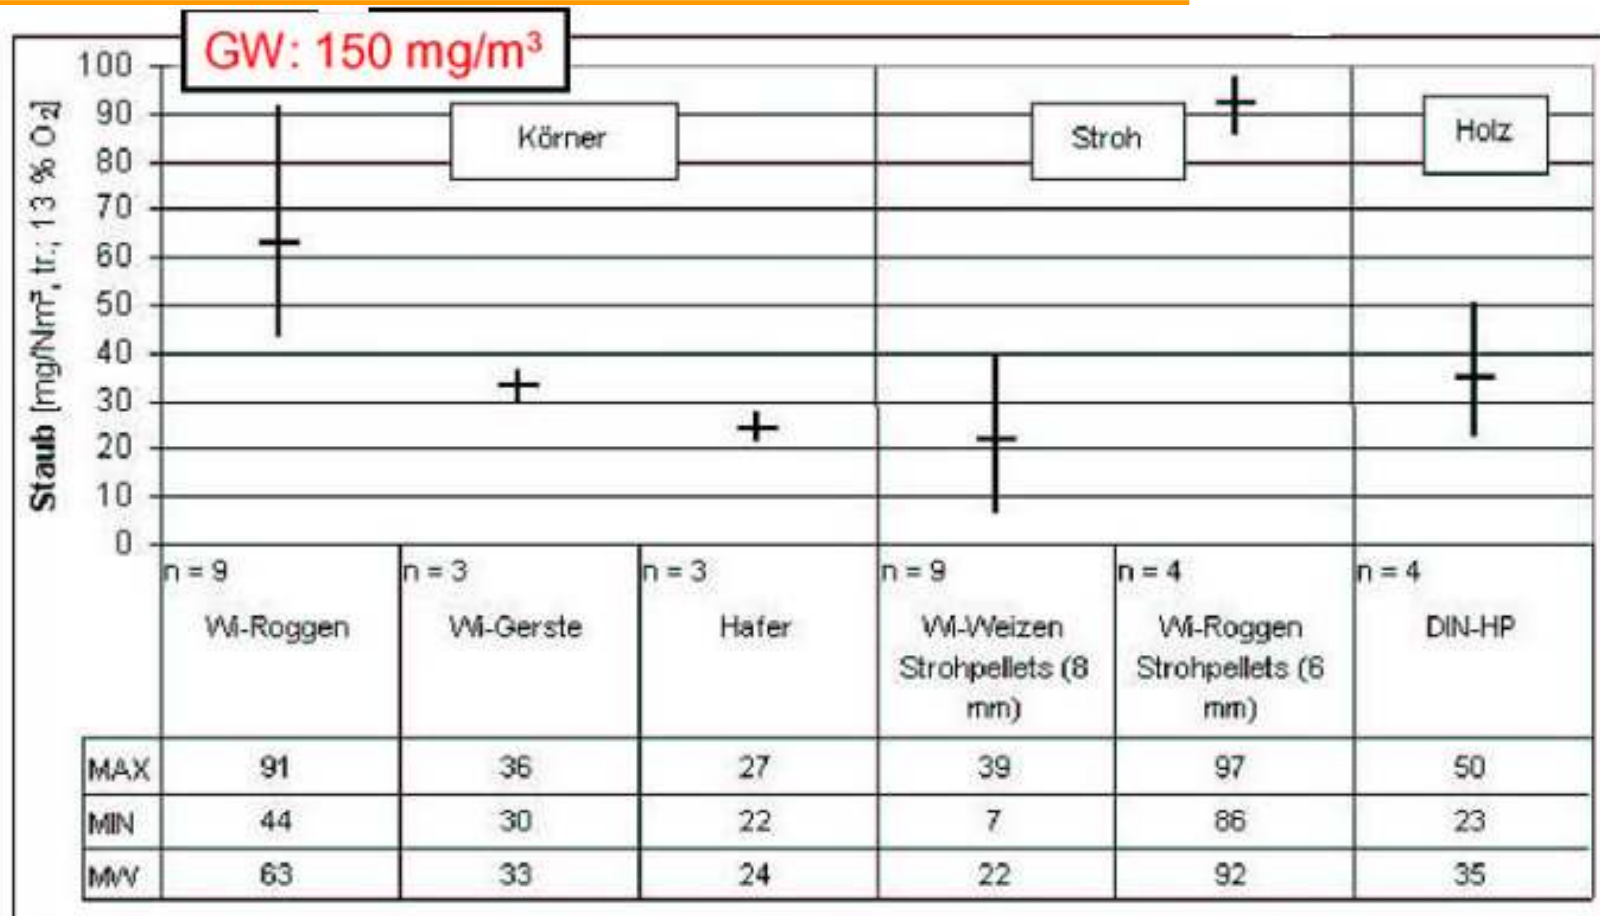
GW: 150 mg/m³

Staub [mg/Nm³, tr.; 13 % O2]

100
90
80
70
60
50
40
30
20
10
0

Körner

Stroh

Holz

| | n = 9 Wi-Roggen | n = 3 Wi-Gerste | n = 3 Hafer | n = 9 Wi-Weizen Strohpellets (8 mm) | n = 4 Wi-Roggen Strohpellets (6 mm) | n = 4 DIN-HP |
|---|---|---|---|---|---|---|
| MAX | 91 | 36 | 27 | 39 | 97 | 50 |
| MIN | 44 | 30 | 22 | 7 | 86 | 23 |
| MW | 63 | 33 | 24 | 22 | 92 | 35 |